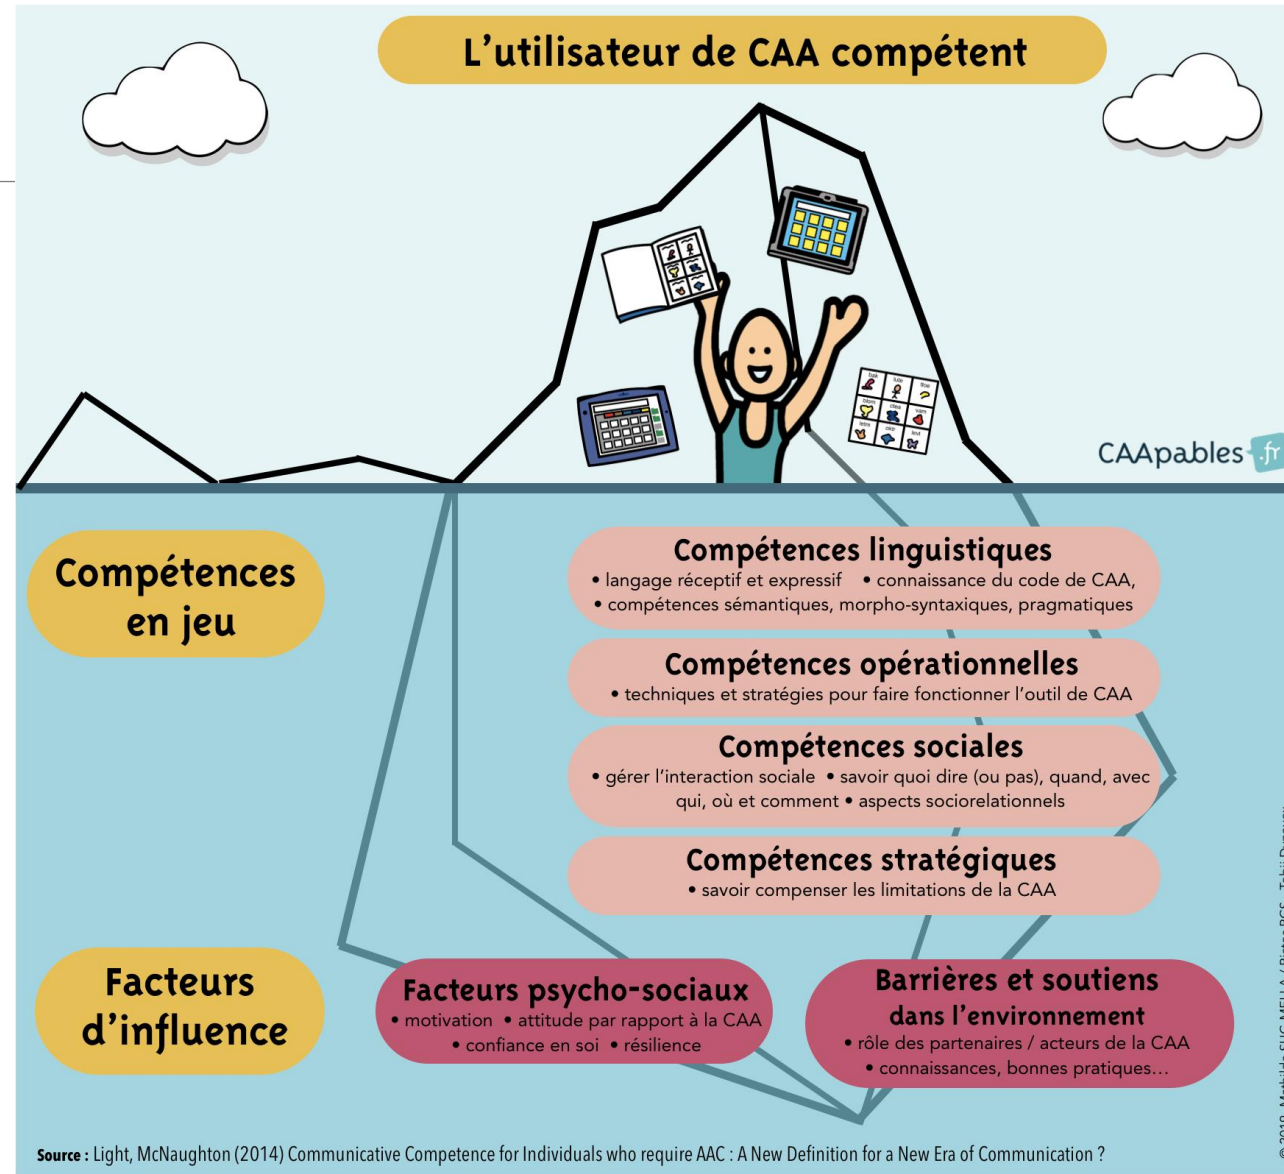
L'utilisateur de CAA compétent

CAApables.fr

Compétences en jeu

Compétences linguistiques
• langage réceptif et expressif • connaissance du code de CAA,
• compétences sémantiques, morpho-syntaxiques, pragmatiques

Compétences opérationnelles
• techniques et stratégies pour faire fonctionner l'outil de CAA

Compétences sociales
• gérer l'interaction sociale • savoir quoi dire (ou pas), quand, avec qui, où et comment • aspects sociorelationnels

Compétences stratégiques
• savoir compenser les limitations de la CAA

Facteurs d'influence

Facteurs psycho-sociaux
• motivation • attitude par rapport à la CAA
• confiance en soi • résilience

Barrières et soutiens dans l'environnement
• rôle des partenaires / acteurs de la CAA
• connaissances, bonnes pratiques...

Source : Light, McNaughton (2014) Communicative Competence for Individuals who require AAC : A New Definition for a New Era of Communication ?

© 2019 Mathilde SUC-MELLA / Picto PCS - Tobii Dynavox